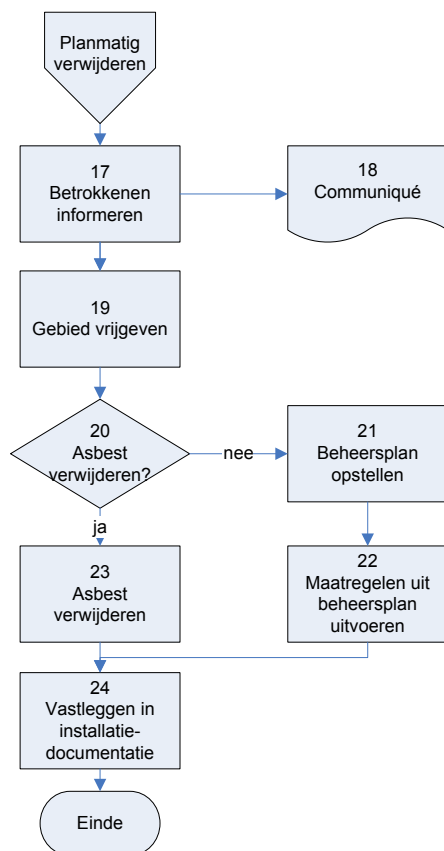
Planmatig verwijderen

17
Betrokkenen informeren

18
Communiqué

19
Gebied vrijgeven

20
Asbest verwijderen?

nee

21
Beheersplan opstellen

ja

23
Asbest verwijderen

22
Maatregelen uit beheersplan uitvoeren

24
Vastleggen in installatie-documentatie

Einde